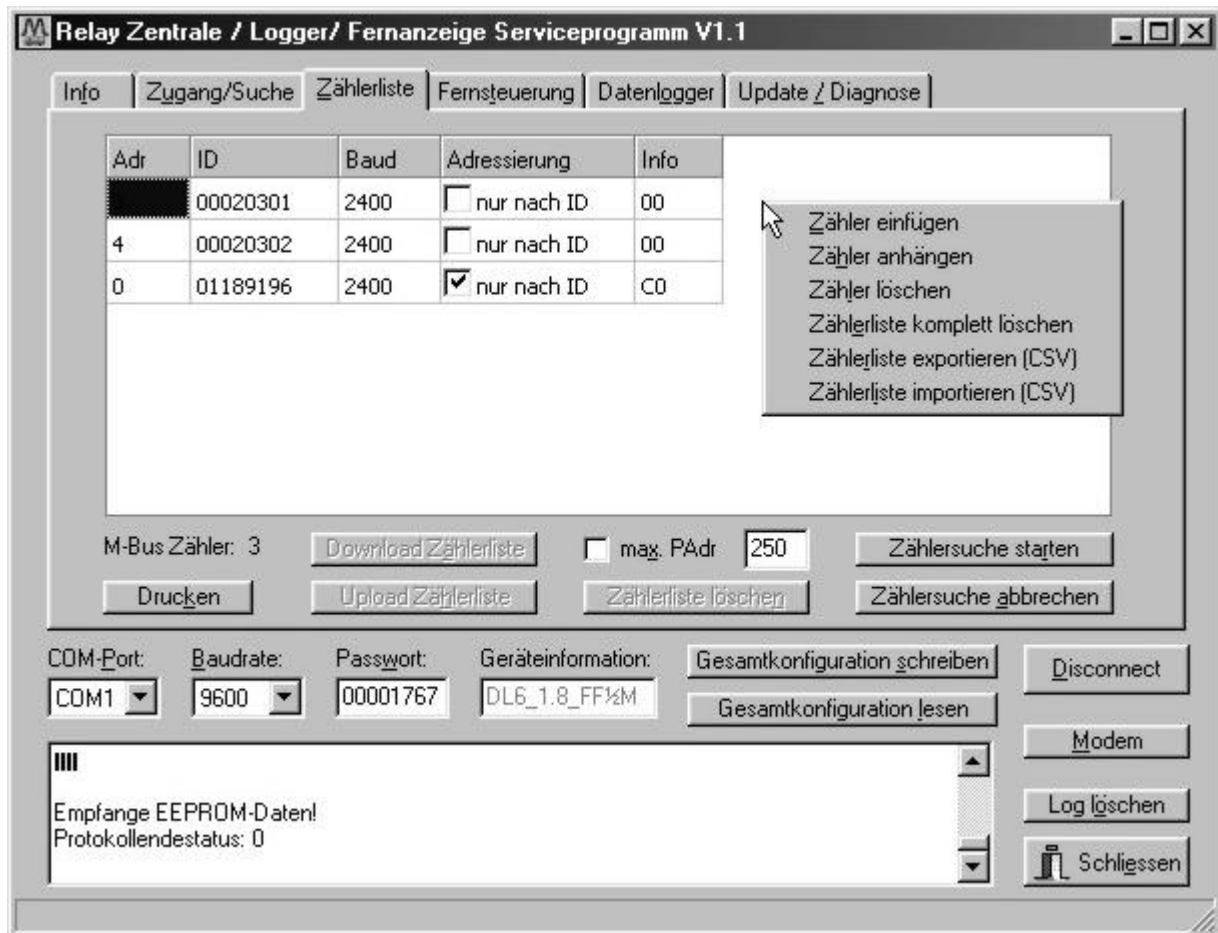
Relay Zentrale / Logger/ Fernanzeige Serviceprogramm V1.1

Info | Zugang/Suche | Zählerliste | Fernsteuerung | Datenlogger | Update / Diagnose

| Adr | ID | Baud | Adressierung | Info |
|---|---|---|---|---|
|  | 00020301 | 2400 | nur nach ID | 00 |
| 4 | 00020302 | 2400 | nur nach ID | 00 |
| 0 | 01189196 | 2400 | nur nach ID | C0 |

Zähler einfügen
Zähler anhängen
Zähler löschen
Zählerliste komplett löschen
Zählerliste exportieren (CSV)
Zählerliste importieren (CSV)

M-Bus Zähler: 3
Download Zählerliste
max. PAdr
250
Zählersuche starten
Drucken
Upload Zählerliste
Zählerliste löschen
Zählersuche abbrechen

COM-Port:
COM1
Baudrate:
9600
Passwort:
00001767
Geräteinformation:
DL6_1.8_FF½M
Gesamtkonfiguration schreiben
Gesamtkonfiguration lesen
Disconnect
Modem

IIII

Empfange EEPROM-Daten!
Protokollendestatus: 0

Log löschen
Schliessen